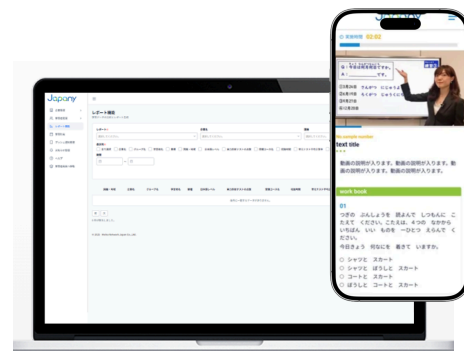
Japany

レポート検索

02:02

text title

動画の説明が入ります。動画の説明が入ります。動画の説明が入ります。動画の説明が入ります。

work book

01

つぎの ぶんしょうを 読んで しつもんに こたえて ください。こたえは、4つの なかから いちばん いい ものを 一つえらんで ください。

今日きょう 何なにを 着きて いますか。

シャツと スカート

シャツと ぼうしと スカート

コートと スカート

ぼうしと コートと スカート